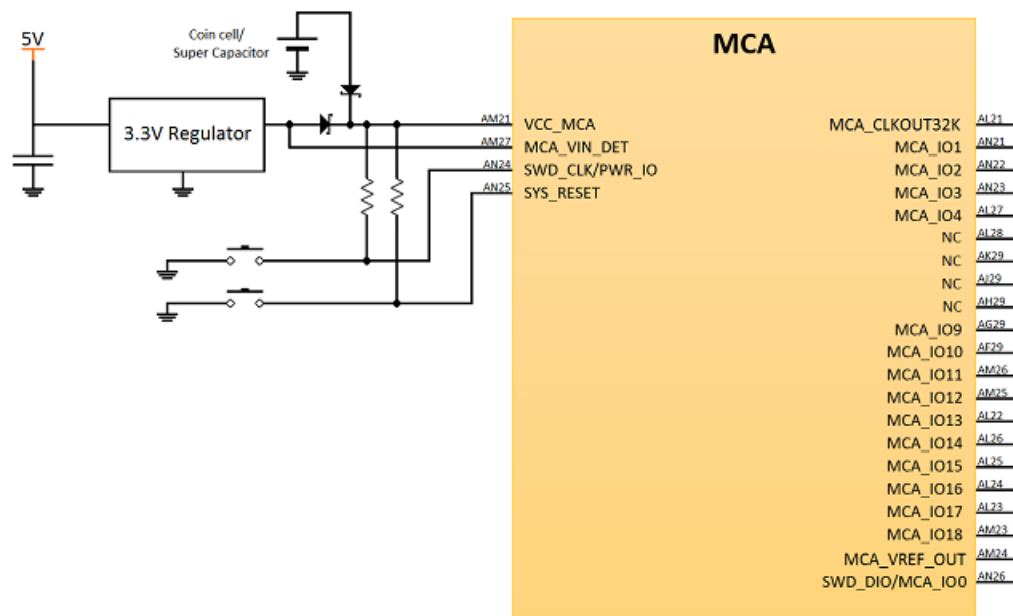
5V

Coin cell/
Super Capacitor

3.3V Regulator

MCA

AM21 VCC_MCA
AM27 MCA_VIN_DET
AN24 SWD_CLK/PWR_IO
AN25 SYS_RESET

MCA_CLKOUT32K AL21
MCA_IO1 AN21
MCA_IO2 AN22
MCA_IO3 AN23
MCA_IO4 AL27
NC AL28
NC AK29
NC AJ29
NC AH29
MCA_IO9 AG29
MCA_IO10 AF29
MCA_IO11 AM26
MCA_IO12 AM25
MCA_IO13 AL22
MCA_IO14 AL26
MCA_IO15 AL25
MCA_IO16 AL24
MCA_IO17 AL23
MCA_IO18 AM23
MCA_VREF_OUT AM24
SWD_DIO/MCA_IO0 AN26